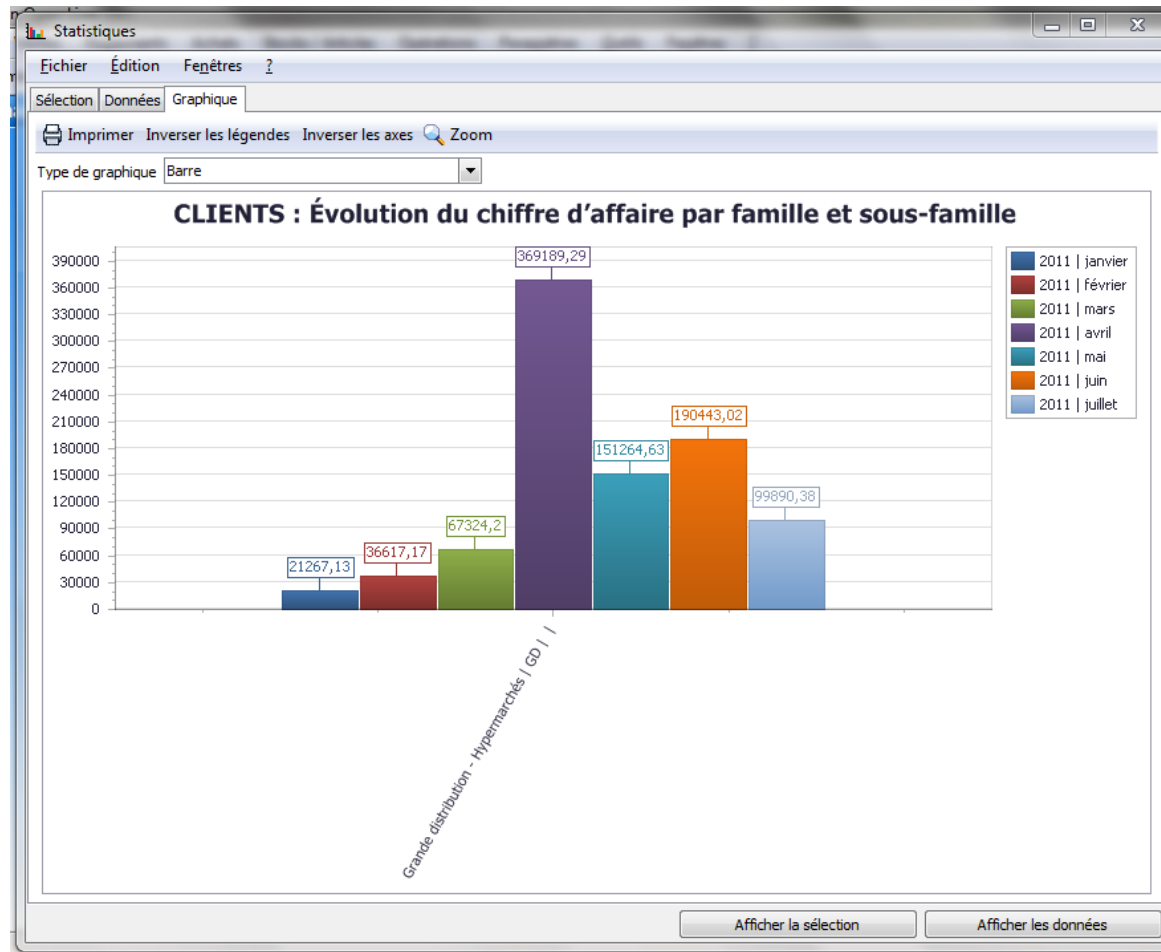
Statistiques

Fichier Édition Fenêtres ?

Sélection Données Graphique

Imprimer Inverser les légendes Inverser les axes Zoom

Type de graphique Barre

CLIENTS : Évolution du chiffre d'affaire par famille et sous-famille

390000
360000
330000
300000
270000
240000
210000
180000
150000
120000
90000
60000
30000
0

21267,13
36617,17
67324,2
369189,29
151264,63
190443,02
99890,38

Grande distribution - Hypermarchés | GD | |

2011 | janvier
2011 | février
2011 | mars
2011 | avril
2011 | mai
2011 | juin
2011 | juillet

Afficher la sélection Afficher les données